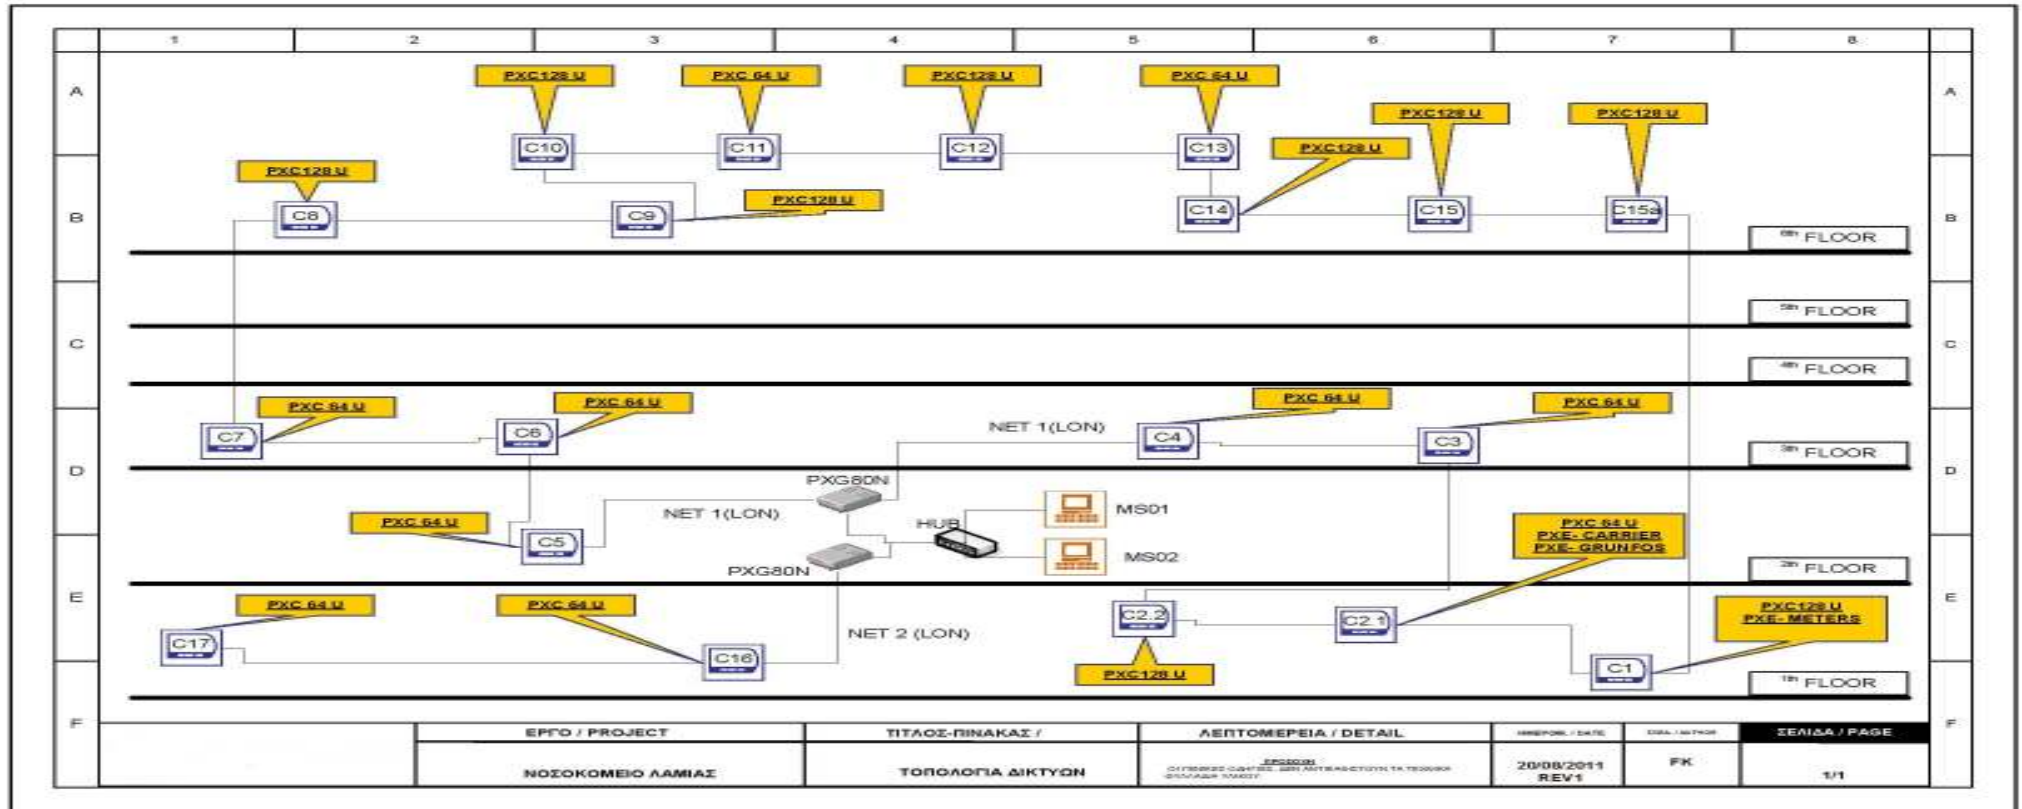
1 2 3 4 5 6 7 8

A

PXC128 U
PXC 64 U
PXC128 U
PXC 64 U
PXC128 U
PXC128 U

C10 C11 C12 C13

PXC128 U
PXC128 U

B

C8 C9 C14 C15 C15a

PXC128 U

6th FLOOR

C

5th FLOOR

4th FLOOR

D

PXC 64 U
PXC 64 U
PXC 64 U
PXC 64 U

C7 C6 C4 C3

NET 1(LON)

3rd FLOOR

PXG80N

PXC 64 U

NET 1(LON)

HUB

MS01

MS02

C5

PXG80N

PXC 64 U
PXE- CARRIER
PXE- GRUNFOS

E

2nd FLOOR

PXC 64 U
PXC 64 U

C17

C16

NET 2 (LON)

C2.2

C2.1

PXC128 U
PXE- METERS

C1

PXC128 U

1th FLOOR

F

| ΕΡΓΟ / PROJECT | ΤΙΤΛΟΣ-ΠΙΝΑΚΑΣ / | ΛΕΠΤΟΜΕΡΕΙΑ / DETAIL | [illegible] | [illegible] | ΣΕΛΙΔΑ / PAGE |
|---|---|---|---|---|---|
| ΝΟΣΟΚΟΜΕΙΟ ΛΑΜΙΑΣ | ΤΟΠΟΛΟΓΙΑ ΔΙΚΤΥΩΝ | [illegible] | 20/08/2011 REV1 | FK | 1/1 |